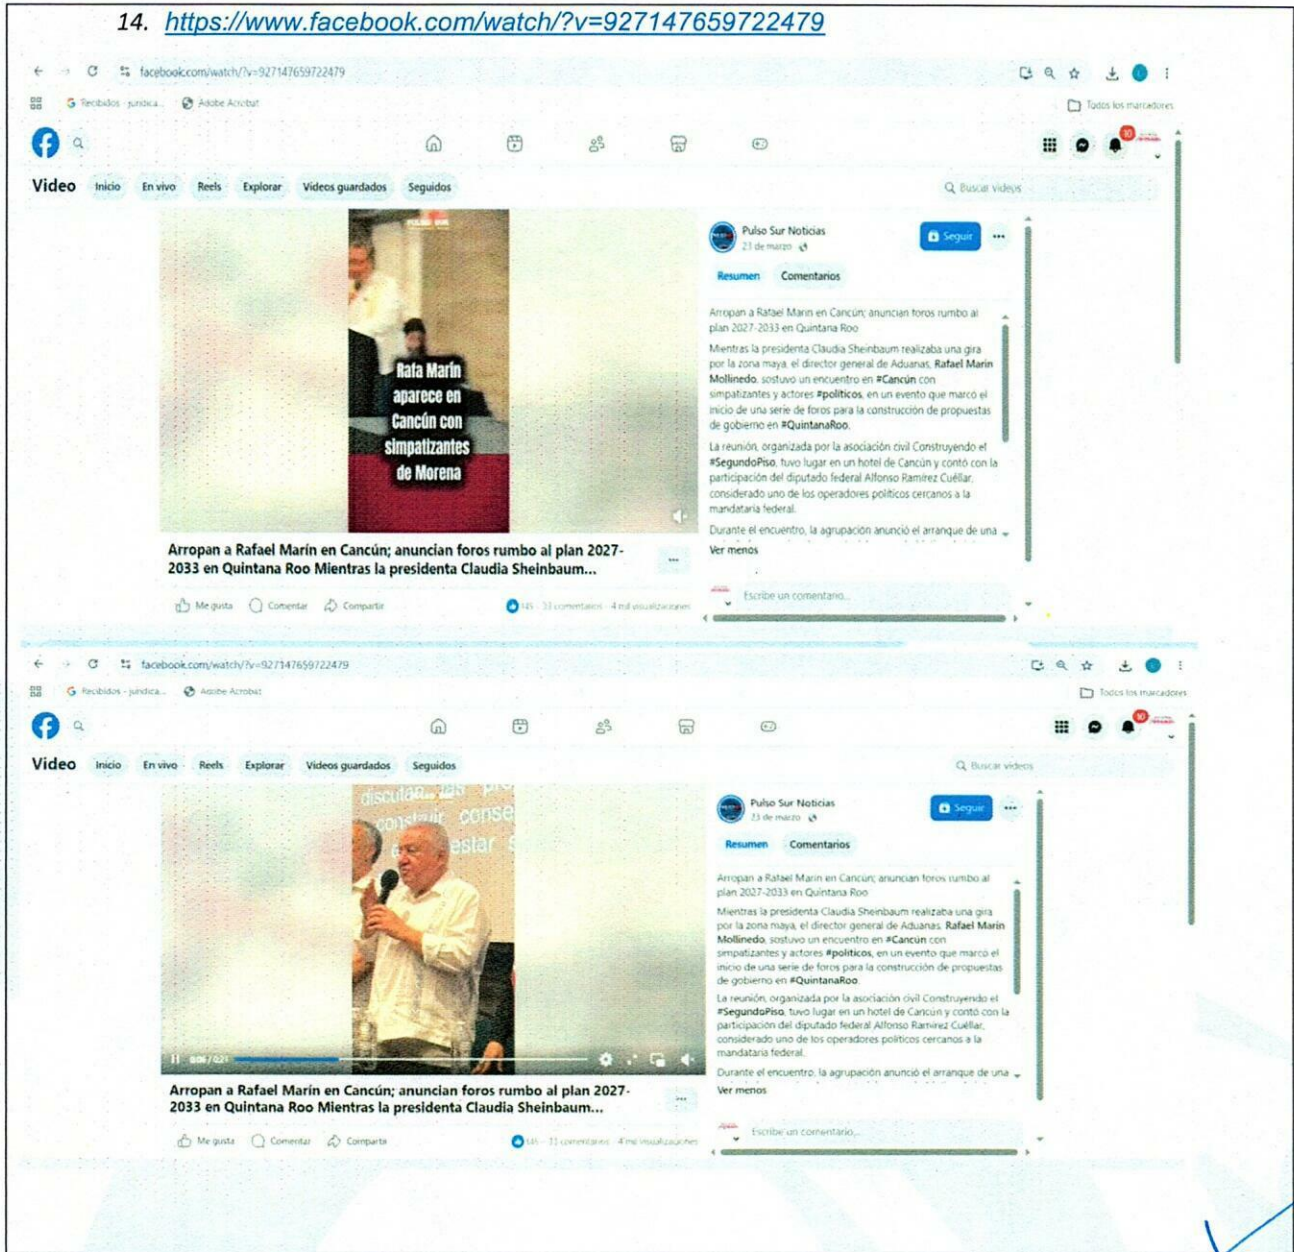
14. https://www.facebook.com/watch/?v=927147659722479

facebook.com/watch/?v=927147659722479

Recibidos - juridica... Adobe Acrobat

Todos los marcadores

Video Inicio En vivo Reels Explorar Videos guardados Seguidos

Buscar videos

Rata Marín aparece en Cancún con simpatizantes de Morena

Pulso Sur Noticias
21 de marzo

Seguir

Resumen Comentarios

Arropan a Rafael Marín en Cancún; anuncian foros rumbo al plan 2027-2033 en Quintana Roo

Mientras la presidenta Claudia Sheinbaum realizaba una gira por la zona maya, el director general de Aduanas, Rafael Marín Mollinedo, sostuvo un encuentro en #Cancún con simpatizantes y actores #politicos, en un evento que marcó el inicio de una serie de foros para la construcción de propuestas de gobierno en #QuintanaRoo.

La reunión, organizada por la asociación civil Construyendo el #SegundoPiso, tuvo lugar en un hotel de Cancún y contó con la participación del diputado federal Alfonso Ramírez Cuéllar, considerado uno de los operadores políticos cercanos a la mandataria federal.

Durante el encuentro, la agrupación anunció el arranque de una

Ver menos

Arropan a Rafael Marín en Cancún; anuncian foros rumbo al plan 2027-2033 en Quintana Roo Mientras la presidenta Claudia Sheinbaum...

Me gusta Comentar Compartir

145 · 33 comentarios · 4 mil visualizaciones

Escribe un comentario...

facebook.com/watch/?v=927147659722479

Recibidos - juridica... Adobe Acrobat

Todos los marcadores

Video Inicio En vivo Reels Explorar Videos guardados Seguidos

Buscar videos

Pulso Sur Noticias
21 de marzo

Seguir

Resumen Comentarios

Arropan a Rafael Marín en Cancún; anuncian foros rumbo al plan 2027-2033 en Quintana Roo

Mientras la presidenta Claudia Sheinbaum realizaba una gira por la zona maya, el director general de Aduanas, Rafael Marín Mollinedo, sostuvo un encuentro en #Cancún con simpatizantes y actores #politicos, en un evento que marcó el inicio de una serie de foros para la construcción de propuestas de gobierno en #QuintanaRoo.

La reunión, organizada por la asociación civil Construyendo el #SegundoPiso, tuvo lugar en un hotel de Cancún y contó con la participación del diputado federal Alfonso Ramírez Cuéllar, considerado uno de los operadores políticos cercanos a la mandataria federal.

Durante el encuentro, la agrupación anunció el arranque de una

Ver menos

Arropan a Rafael Marín en Cancún; anuncian foros rumbo al plan 2027-2033 en Quintana Roo Mientras la presidenta Claudia Sheinbaum...

Me gusta Comentar Compartir

145 · 33 comentarios · 4 mil visualizaciones

Escribe un comentario...